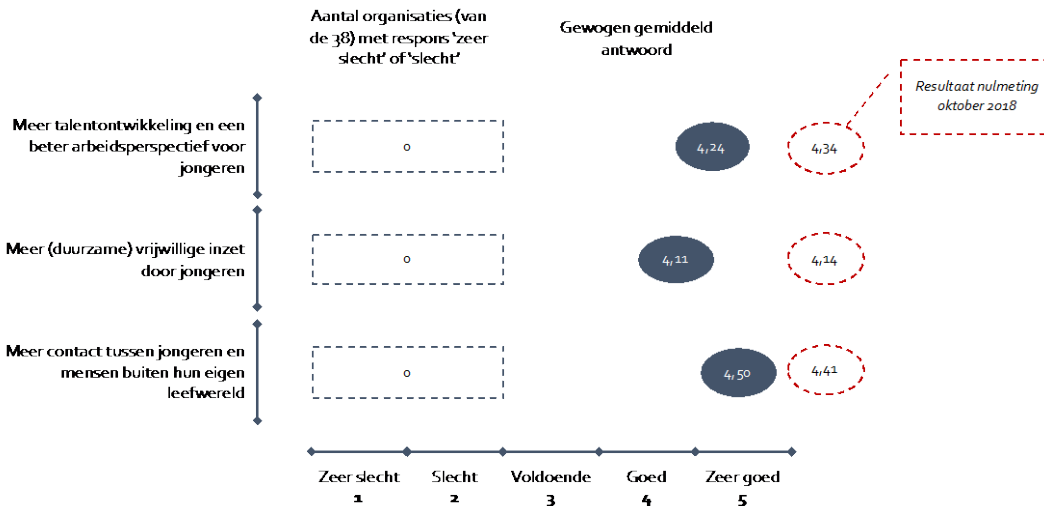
Aantal organisaties (van de 38) met respons 'zeer slecht' of 'slecht'

Gewogen gemiddeld antwoord

Resultaat nulmeting oktober 2018

Meer talentontwikkeling en een beter arbeidsperspectief voor jongeren

0

4,24

4,34

Meer (duurzame) vrijwillige inzet door jongeren

0

4,11

4,14

Meer contact tussen jongeren en mensen buiten hun eigen leefwereld

0

4,50

4,41

Zeer slecht 1

Slecht 2

Voldoende 3

Goed 4

Zeer goed 5